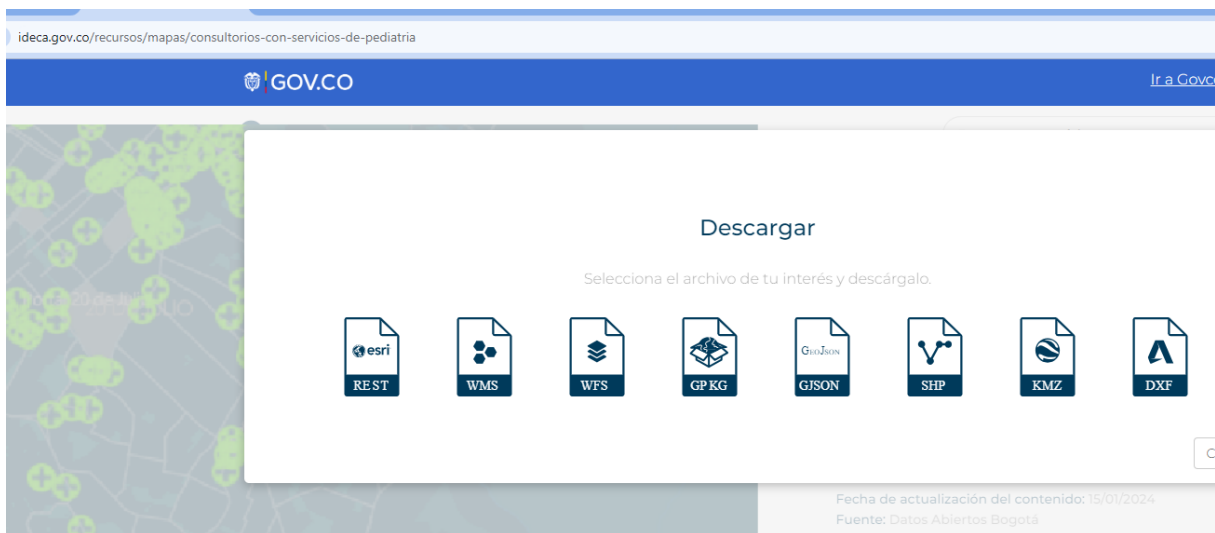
ideca.gov.co/recursos/mapas/consultorios-con-servicios-de-pediatria

GOV.CO

Ir a Govco

Descargar

Selecciona el archivo de tu interés y descárgalo.

esri
REST

WMS

WFS

GPKG

GeoJson
GJSON

SHP

KMZ

DXF

C

Fecha de actualización del contenido: 15/01/2024
Fuente: Datos Abiertos Bogotá